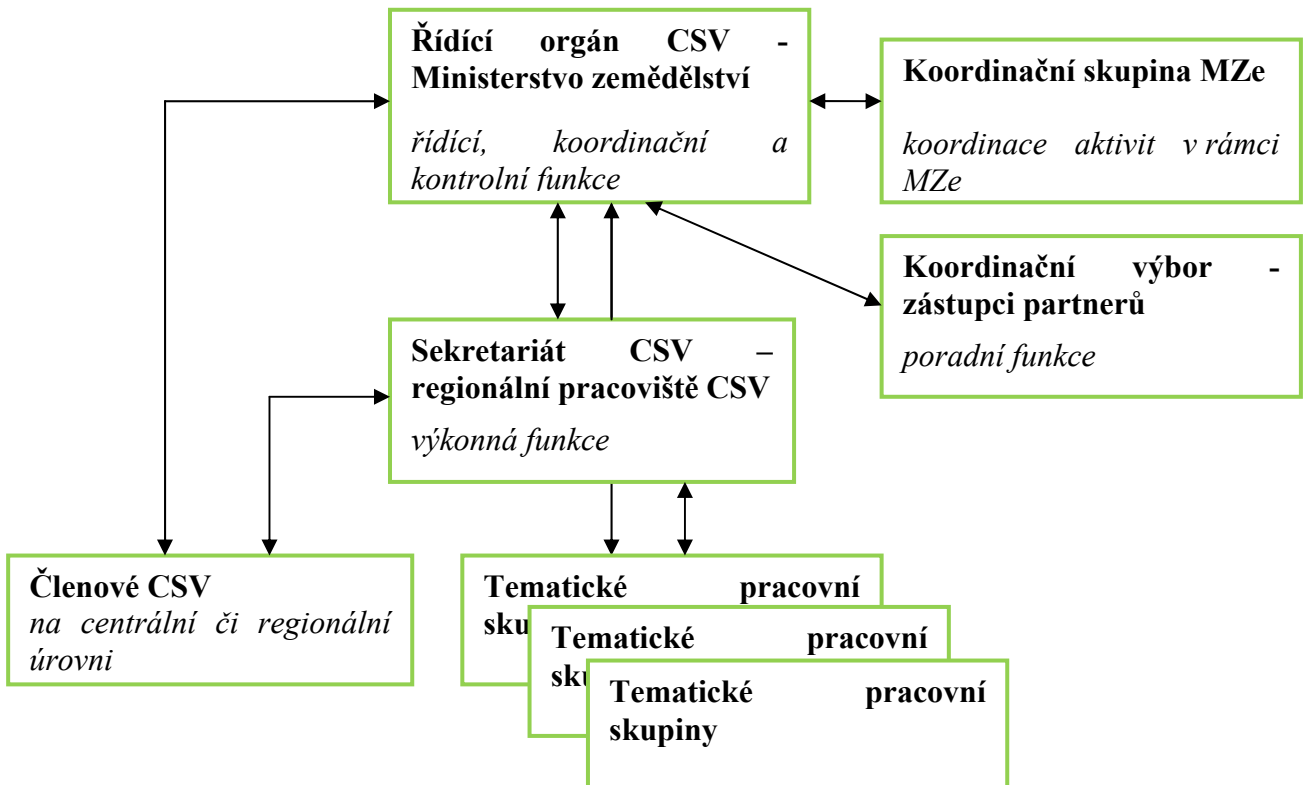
Řídící orgán CSV - Ministerstvo zemědělství

řídící, koordinační a kontrolní funkce

Koordinační skupina MZe

koordinace aktivit v rámci MZe

Koordinační výbor - zástupci partnerů

poradní funkce

Sekretariát CSV – regionální pracoviště CSV

výkonná funkce

Členové CSV

na centrální či regionální úrovni

Tematické pracovní sku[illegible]

Tematické pracovní sk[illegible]

Tematické pracovní skupiny